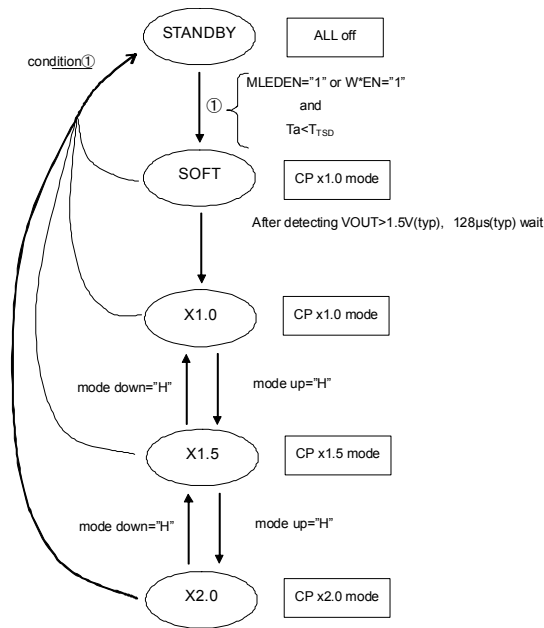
STANDBY

ALL off

condition①

①

MLEDEN="1" or W*EN="1"
and
Ta<$T_{TSD}$

SOFT

CP x1.0 mode

After detecting VOUT>1.5V(typ), 128μs(typ) wait

X1.0

CP x1.0 mode

mode down="H"

mode up="H"

X1.5

CP x1.5 mode

mode down="H"

mode up="H"

X2.0

CP x2.0 mode